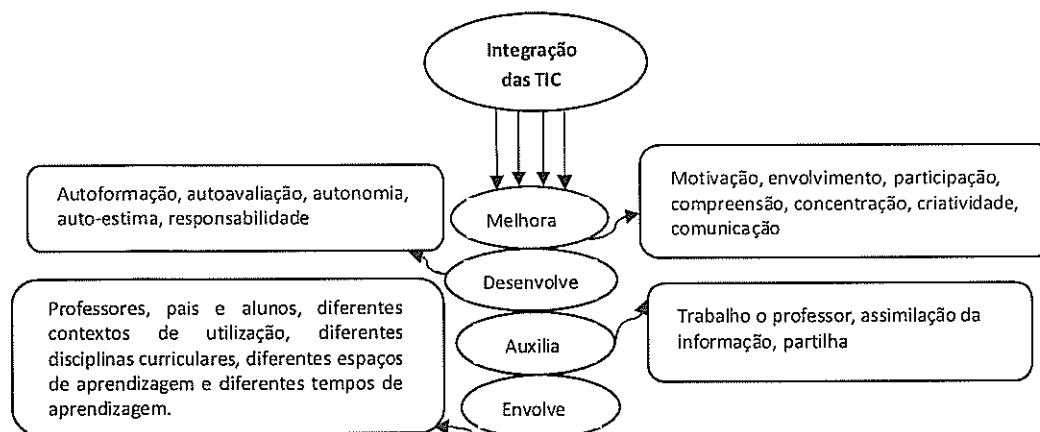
Integração das TIC

Autoformação, autoavaliação, autonomia, auto-estima, responsabilidade

Melhora

Motivação, envolvimento, participação, compreensão, concentração, criatividade, comunicação

Desenvolve

Professores, pais e alunos, diferentes contextos de utilização, diferentes disciplinas curriculares, diferentes espaços de aprendizagem e diferentes tempos de aprendizagem.

Auxilia

Trabalho o professor, assimilação da informação, partilha

Envolve